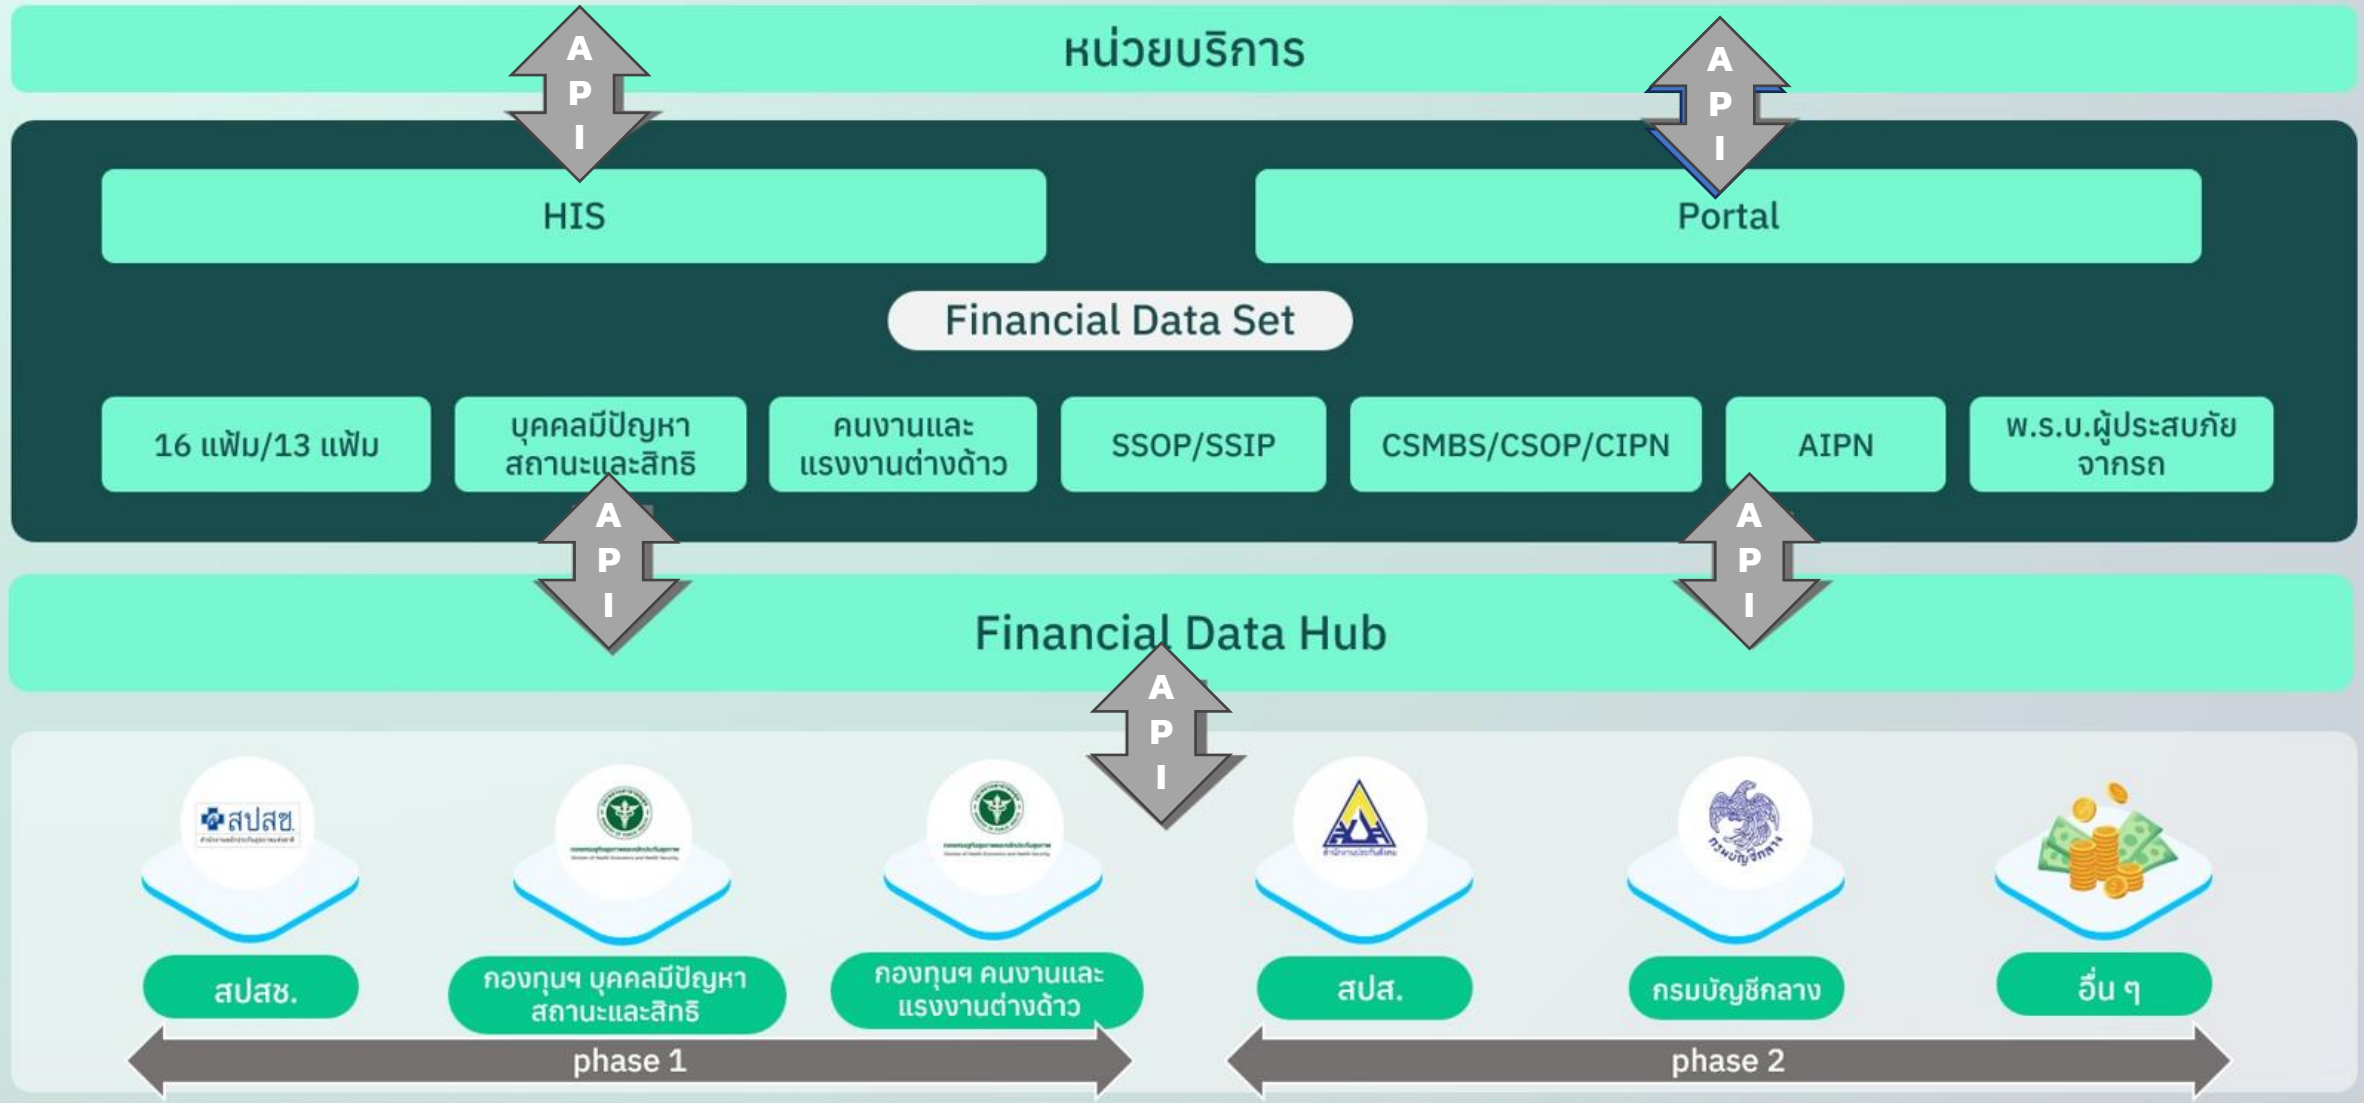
หน่วยบริการ

API

API

HIS

Portal

Financial Data Set

16 แฟ้ม/13 แฟ้ม

บุคคลมีปัญหาสถานะและสิทธิ

คนงานและแรงงานต่างด้าว

SSOP/SSIP

CSMBS/CSOP/CIPN

AIPN

พ.ร.บ.ผู้ประสบภัยจากรถ

API

API

Financial Data Hub

API

สปสช

สปสช.

กองทุนฯ บุคคลมีปัญหาสถานะและสิทธิ

กองทุนฯ คนงานและแรงงานต่างด้าว

สปส.

กรมบัญชีกลาง

อื่น ๆ

phase 1

phase 2